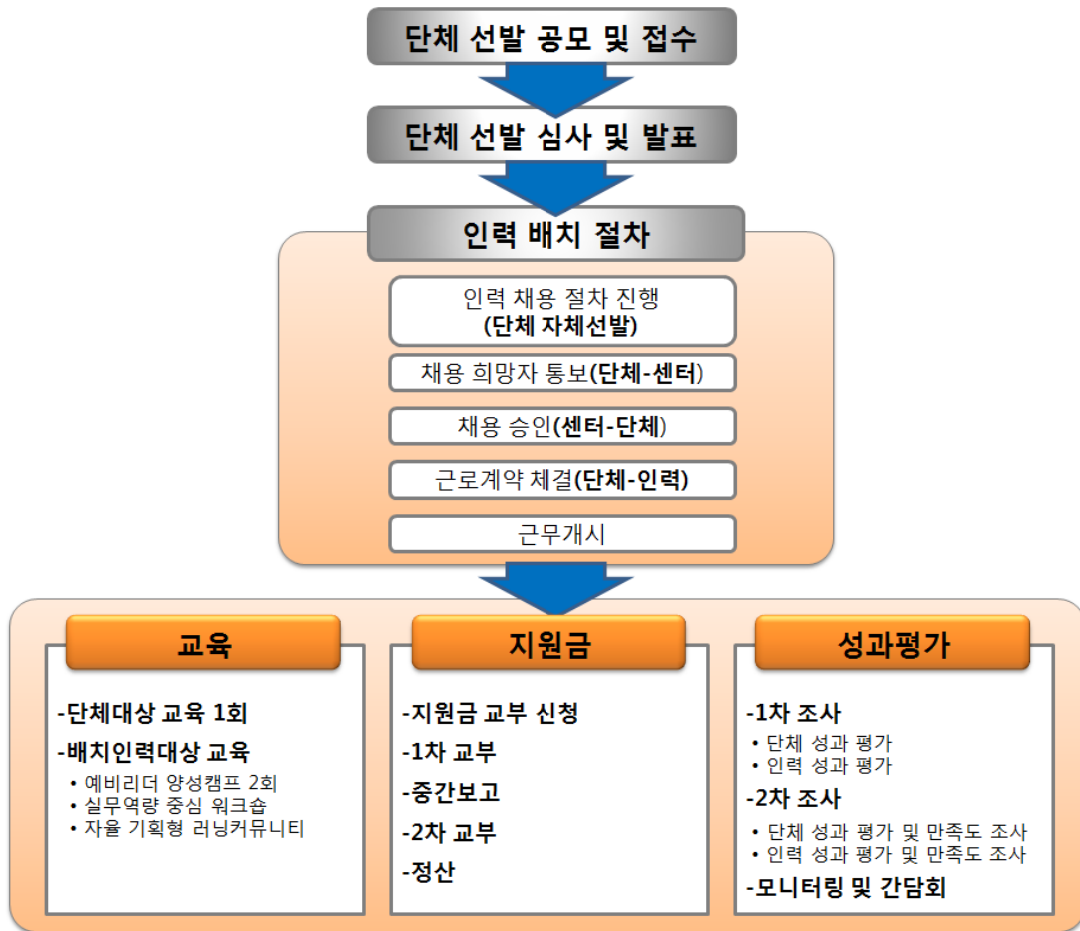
단체 선발 공모 및 접수

단체 선발 심사 및 발표

인력 배치 절차

인력 채용 절차 진행
(단체 자체선발)

채용 희망자 통보(단체-센터)

채용 승인(센터-단체)

근로계약 체결(단체-인력)

근무개시

교육

-단체대상 교육 1회
-배치인력대상 교육
• 예비리더 양성캠프 2회
• 실무역량 중심 워크숍
• 자율 기획형 러닝커뮤니티

지원금

-지원금 교부 신청
-1차 교부
-중간보고
-2차 교부
-정산

성과평가

-1차 조사
• 단체 성과 평가
• 인력 성과 평가
-2차 조사
• 단체 성과 평가 및 만족도 조사
• 인력 성과 평가 및 만족도 조사
-모니터링 및 간담회